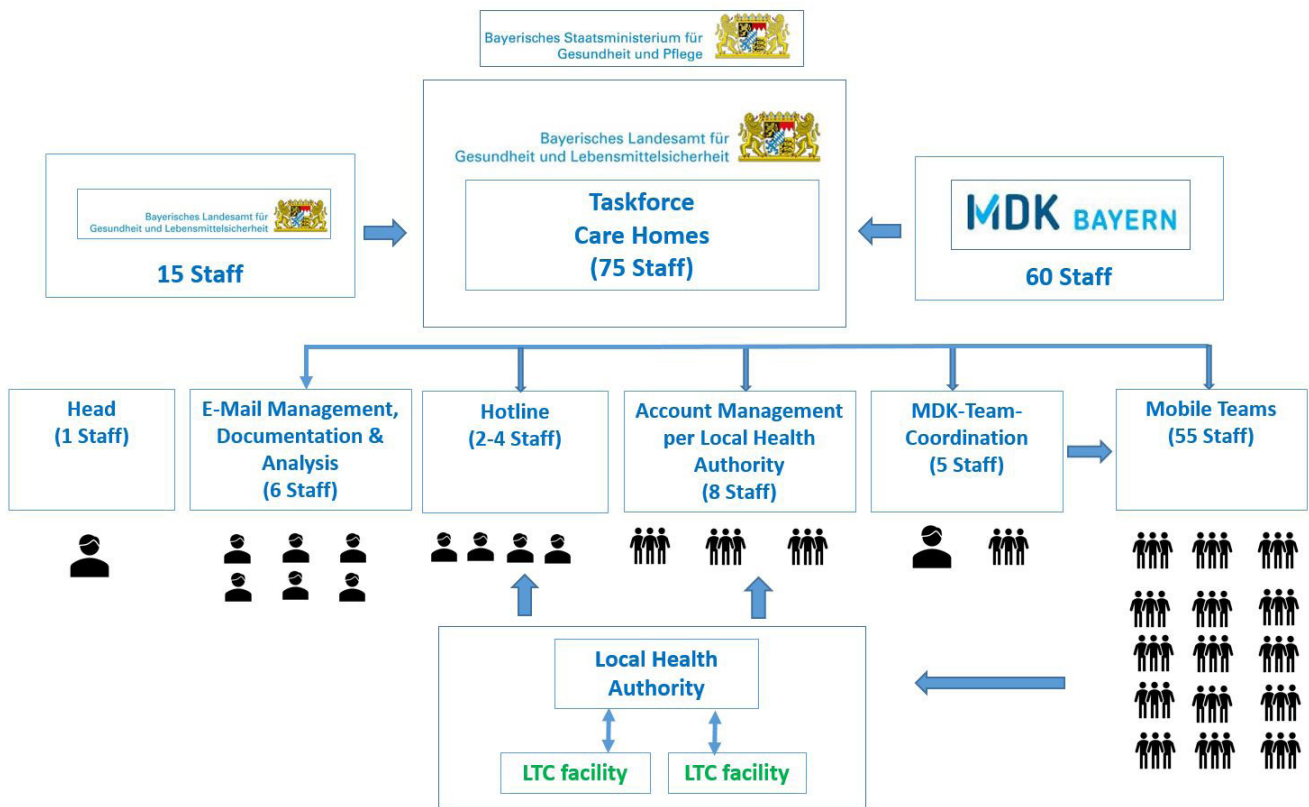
Bayerisches Staatsministerium für Gesundheit und Pflege

Bayerisches Landesamt für Gesundheit und Lebensmittelsicherheit

15 Staff

Bayerisches Landesamt für Gesundheit und Lebensmittelsicherheit

Taskforce Care Homes (75 Staff)

MDK BAYERN

60 Staff

Head (1 Staff)

E-Mail Management, Documentation & Analysis (6 Staff)

Hotline (2-4 Staff)

Account Management per Local Health Authority (8 Staff)

MDK-Team-Coordination (5 Staff)

Mobile Teams (55 Staff)

Local Health Authority

LTC facility

LTC facility